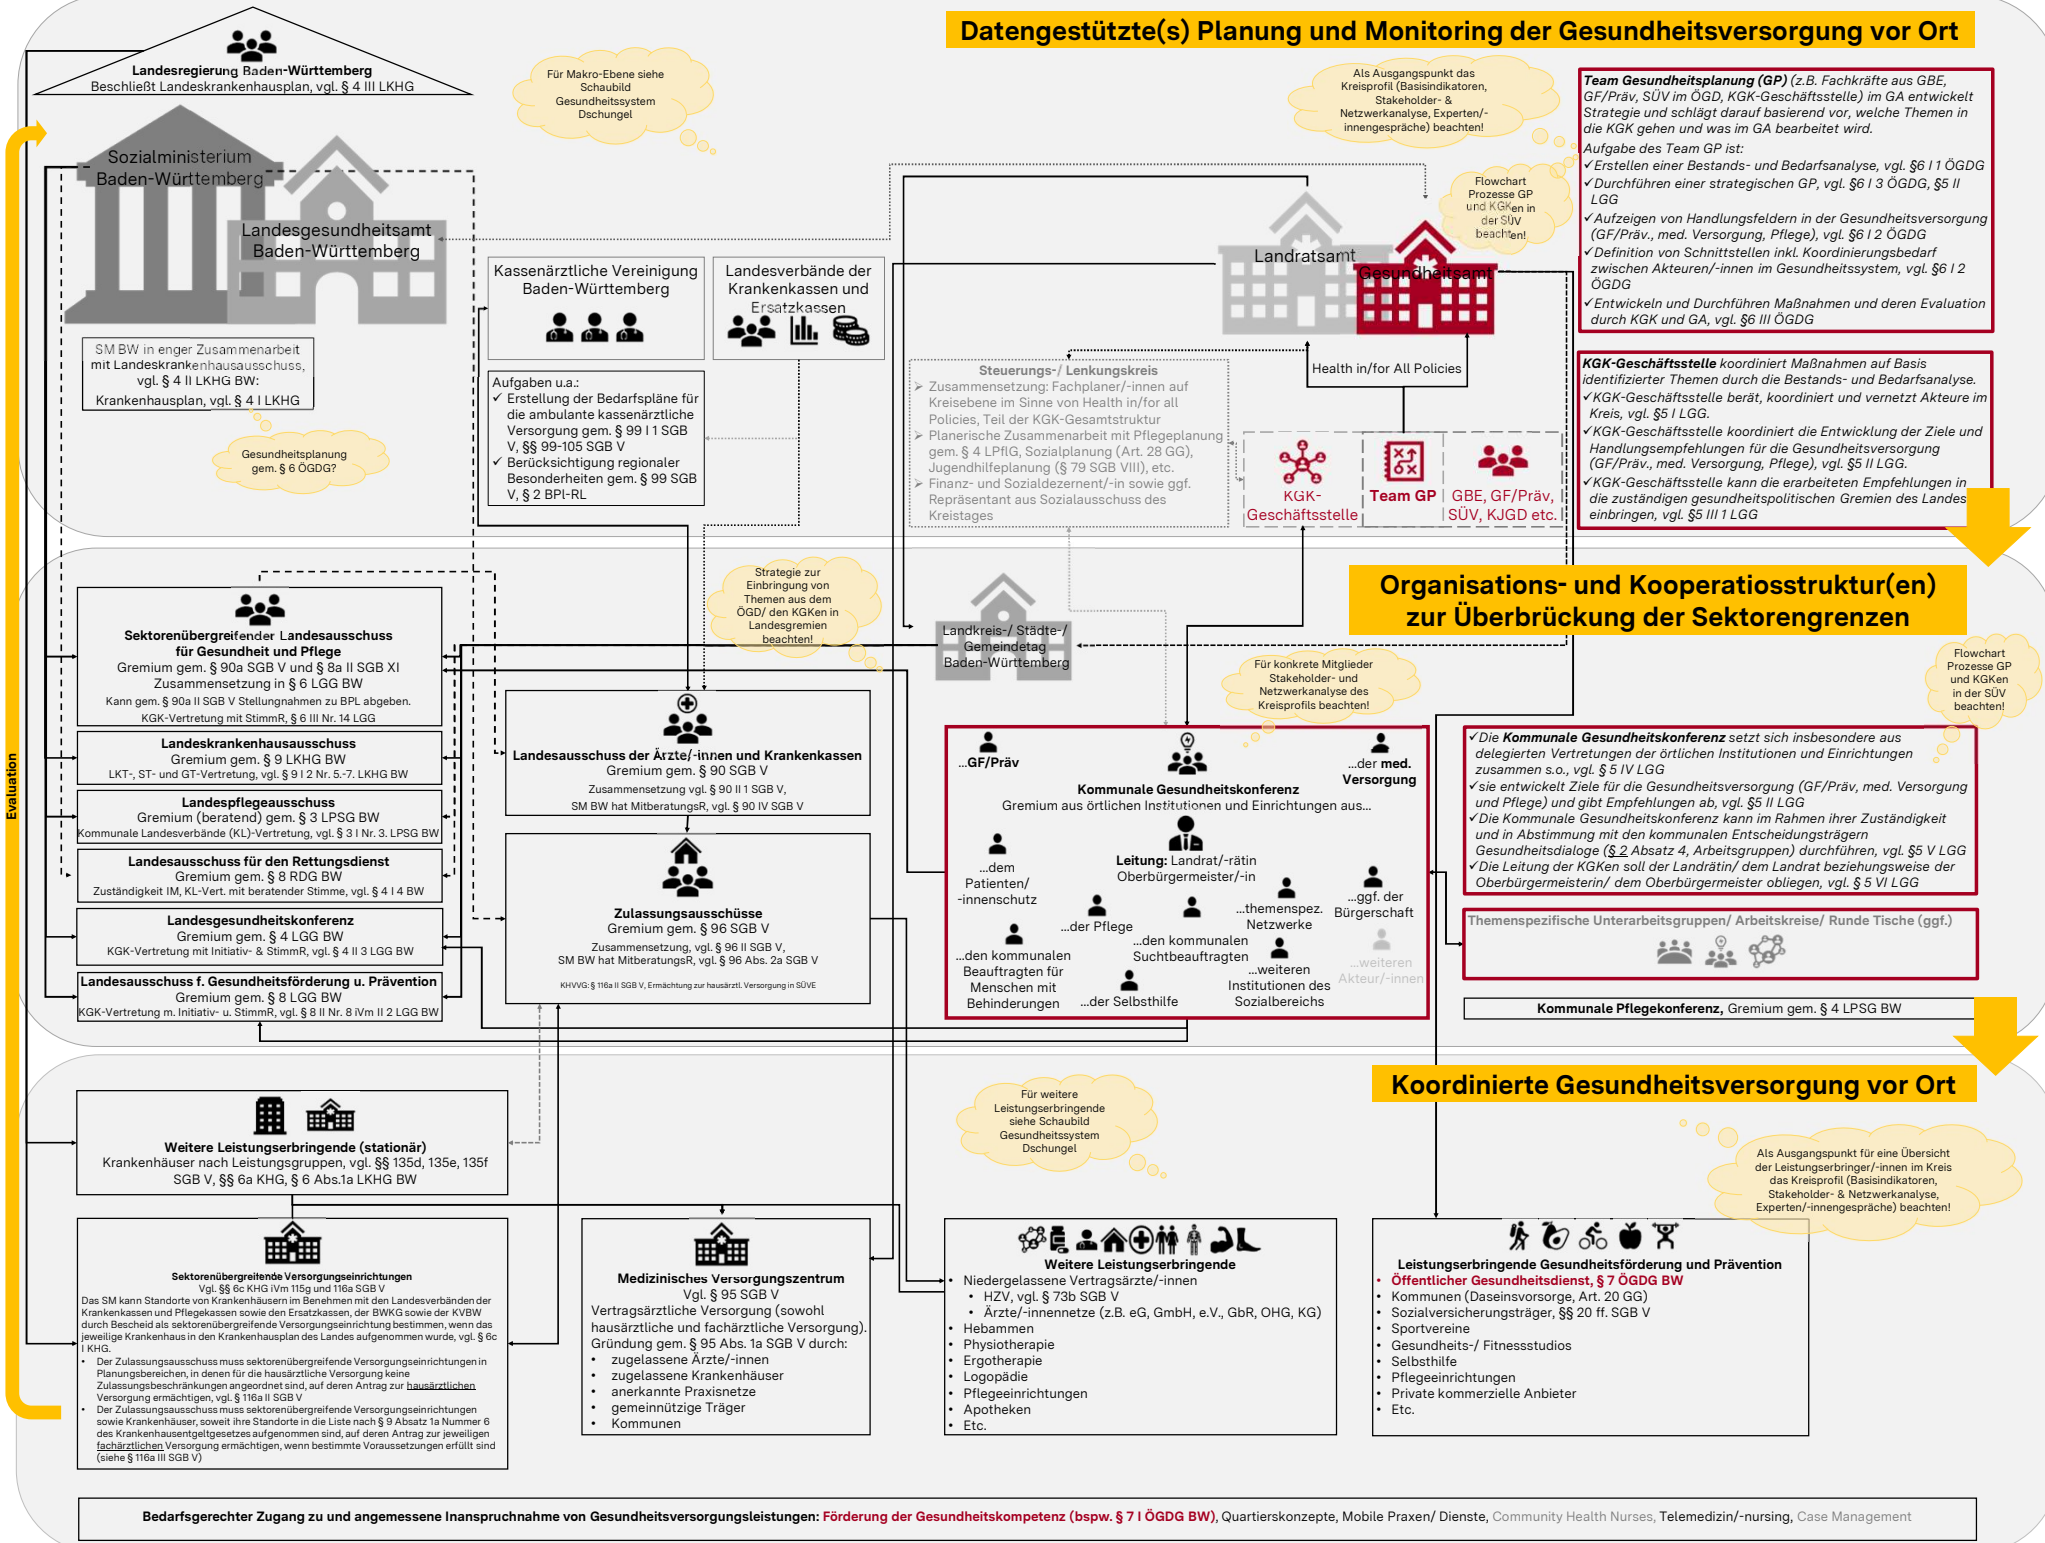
Datengestützte(s) Planung und Monitoring der Gesundheitsversorgung vor Ort

Landesregierung Baden-Württemberg
Beschließt Landeskrankenhausplan, vgl. § 4 III LKHG

Für Makro-Ebene siehe Schaubild Gesundheitssystem Dschungel

Als Ausgangspunkt das Kreisprofil (Basisindikatoren, Stakeholder- & Netzwerkanalyse, Experten/-innengespräche) beachten!

Team Gesundheitsplanung (GP) (z.B. Fachkräfte aus GBE, GF/Präv, SÜV im ÖGD, KGK-Geschäftsstelle) im GA entwickelt Strategie und schlägt darauf basierend vor, welche Themen in die KGK gehen und was im GA bearbeitet wird.
Aufgabe des Team GP ist:
✓Erstellen einer Bestands- und Bedarfsanalyse, vgl. §6 I 1 ÖGDG
✓Durchführen einer strategischen GP, vgl. §6 I 3 ÖGDG, §5 II LGG
✓Aufzeigen von Handlungsfeldern in der Gesundheitsversorgung (GF/Präv., med. Versorgung, Pflege), vgl. §6 I 2 ÖGDG
✓Definition von Schnittstellen inkl. Koordinierungsbedarf zwischen Akteuren/-innen im Gesundheitssystem, vgl. §6 I 2 ÖGDG
✓Entwickeln und Durchführen Maßnahmen und deren Evaluation durch KGK und GA, vgl. §6 III ÖGDG

Sozialministerium Baden-Württemberg

Landesgesundheitsamt Baden-Württemberg

Flowchart Prozesse GP und KGKen in der SÜV beachten!

Landratsamt

Gesundheitsamt

Kassenärztliche Vereinigung Baden-Württemberg

Landesverbände der Krankenkassen und Ersatzkassen

SM BW in enger Zusammenarbeit mit Landeskrankenhausausschuss, vgl. § 4 II LKHG BW: Krankenhausplan, vgl. § 4 I LKHG

Gesundheitsplanung gem. § 6 ÖGDG?

Aufgaben u.a.:
✓ Erstellung der Bedarfspläne für die ambulante kassenärztliche Versorgung gem. § 99 I 1 SGB V, §§ 99-105 SGB V
✓ Berücksichtigung regionaler Besonderheiten gem. § 99 SGB V, § 2 BPl-RL

Steuerungs-/ Lenkungskreis
➢ Zusammensetzung: Fachplaner/-innen auf Kreisebene im Sinne von Health in/for all Policies, Teil der KGK-Gesamtstruktur
➢ Planerische Zusammenarbeit mit Pflegeplanung gem. § 4 LPflG, Sozialplanung (Art. 28 GG), Jugendhilfeplanung (§ 79 SGB VIII), etc.
➢ Finanz- und Sozialdezernent/-in sowie ggf. Repräsentant aus Sozialausschuss des Kreistages

Health in/for All Policies

KGK-Geschäftsstelle

Team GP

GBE, GF/Präv, SÜV, KJGD etc.

KGK-Geschäftsstelle koordiniert Maßnahmen auf Basis identifizierter Themen durch die Bestands- und Bedarfsanalyse.
✓KGK-Geschäftsstelle berät, koordiniert und vernetzt Akteure im Kreis, vgl. §5 I LGG.
✓KGK-Geschäftsstelle koordiniert die Entwicklung der Ziele und Handlungsempfehlungen für die Gesundheitsversorgung (GF/Präv., med. Versorgung, Pflege), vgl. §5 II LGG.
✓KGK-Geschäftsstelle kann die erarbeiteten Empfehlungen in die zuständigen gesundheitspolitischen Gremien des Landes einbringen, vgl. §5 III 1 LGG

Evaluation

Organisations- und Kooperatiosstruktur(en) zur Überbrückung der Sektorengrenzen

Strategie zur Einbringung von Themen aus dem ÖGD/ den KGKen in Landesgremien beachten!

Sektorenübergreifender Landesausschuss für Gesundheit und Pflege
Gremium gem. § 90a SGB V und § 8a II SGB XI
Zusammensetzung in § 6 LGG BW
Kann gem. § 90a II SGB V Stellungnahmen zu BPL abgeben.
KGK-Vertretung mit StimmR, § 6 III Nr. 14 LGG

Landkreis-/ Städte-/ Gemeindetag Baden-Württemberg

Für konkrete Mitglieder Stakeholder- und Netzwerkanalyse des Kreisprofils beachten!

Flowchart Prozesse GP und KGKen in der SÜV beachten!

Landeskrankenhausausschuss
Gremium gem. § 9 LKHG BW
LKT-, ST- und GT-Vertretung, vgl. § 9 I 2 Nr. 5.-7. LKHG BW

Landesausschuss der Ärzte/-innen und Krankenkassen
Gremium gem. § 90 SGB V
Zusammensetzung gem. § 90 II 1 SGB V,
SM BW hat MitberatungsR, vgl. § 90 IV SGB V

Landespflegeausschuss
Gremium (beratend) gem. § 3 LPSG BW
Kommunale Landesverbände (KL)-Vertretung, vgl. § 3 I Nr. 3. LPSG BW

Landesausschuss für den Rettungsdienst
Gremium gem. § 8 RDG BW
Zuständigkeit IM, KL-Vert. mit beratender Stimme, vgl. § 4 I 4 BW

Landesgesundheitskonferenz
Gremium gem. § 4 LGG BW
KGK-Vertretung mit Initiativ- & StimmR, vgl. § 4 II 3 LGG BW

Landesausschuss f. Gesundheitsförderung u. Prävention
Gremium gem. § 8 LGG BW
KGK-Vertretung m. Initiativ- u. StimmR, vgl. § 8 II Nr. 8 iVm II 2 LGG BW

Zulassungsausschüsse
Gremium gem. § 96 SGB V
Zusammensetzung, vgl. § 96 II SGB V,
SM BW hat MitberatungsR, vgl. § 96 Abs. 2a SGB V
KHVVG: § 116a II SGB V, Ermächtung zur hausärztl. Versorgung in SÜVE

...GF/Präv
Kommunale Gesundheitskonferenz
Gremium aus örtlichen Institutionen und Einrichtungen aus...
...der med. Versorgung
...dem Patienten/-innenschutz
Leitung: Landrat/-rätin Oberbürgermeister/-in
...der Pflege
...themenspez. Netzwerke
...ggf. der Bürgerschaft
...den kommunalen Beauftragten für Menschen mit Behinderungen
...den kommunalen Suchtbeauftragten
...der Selbsthilfe
...weiteren Institutionen des Sozialbereichs
...weiteren Akteur/-innen

✓Die Kommunale Gesundheitskonferenz setzt sich insbesondere aus delegierten Vertretungen der örtlichen Institutionen und Einrichtungen zusammen s.o., vgl. § 5 IV LGG
✓sie entwickelt Ziele für die Gesundheitsversorgung (GF/Präv, med. Versorgung und Pflege) und gibt Empfehlungen ab, vgl. §5 II LGG
✓Die Kommunale Gesundheitskonferenz kann im Rahmen ihrer Zuständigkeit und in Abstimmung mit den kommunalen Entscheidungsträgern Gesundheitsdialoge (§ 2 Absatz 4, Arbeitsgruppen) durchführen, vgl. §5 V LGG
✓Die Leitung der KGKen soll der Landrätin/ dem Landrat beziehungsweise der Oberbürgermeisterin/ dem Oberbürgermeister obliegen, vgl. § 5 VI LGG

Themenspezifische Unterarbeitsgruppen/ Arbeitskreise/ Runde Tische (ggf.)

Kommunale Pflegekonferenz, Gremium gem. § 4 LPSG BW

Koordinierte Gesundheitsversorgung vor Ort

Für weitere Leistungserbringende siehe Schaubild Gesundheitssystem Dschungel

Als Ausgangspunkt für eine Übersicht der Leistungserbringer/-innen im Kreis das Kreisprofil (Basisindikatoren, Stakeholder- & Netzwerkanalyse, Experten/-innengespräche) beachten!

Weitere Leistungserbringende (stationär)
Krankenhäuser nach Leistungsgruppen, vgl. §§ 135d, 135e, 135f SGB V, §§ 6a KHG, § 6 Abs.1a LKHG BW

Sektorenübergreifende Versorgungseinrichtungen
Vgl. §§ 6c KHG iVm 115g und 116a SGB V
Das SM kann Standorte von Krankenhäusern im Benehmen mit den Landesverbänden der Krankenkassen und Pflegekassen sowie den Ersatzkassen, der BWKG sowie der KVBW durch Bescheid als sektorenübergreifende Versorgungseinrichtung bestimmen, wenn das jeweilige Krankenhaus in den Krankenhausplan des Landes aufgenommen wurde, vgl. § 6c I KHG.
• Der Zulassungsausschuss muss sektorenübergreifende Versorgungseinrichtungen in Planungsbereichen, in denen für die hausärztliche Versorgung keine Zulassungsbeschränkungen angeordnet sind, auf deren Antrag zur hausärztlichen Versorgung ermächtigen, vgl. § 116a II SGB V
• Der Zulassungsausschuss muss sektorenübergreifende Versorgungseinrichtungen sowie Krankenhäuser, soweit ihre Standorte in die Liste nach § 9 Absatz 1a Nummer 6 des Krankenhausentgeltgesetzes aufgenommen sind, auf deren Antrag zur jeweiligen fachärztlichen Versorgung ermächtigen, wenn bestimmte Voraussetzungen erfüllt sind (siehe § 116a III SGB V)

Medizinisches Versorgungszentrum
Vgl. § 95 SGB V
Vertragsärztliche Versorgung (sowohl hausärztliche und fachärztliche Versorgung).
Gründung gem. § 95 Abs. 1a SGB V durch:
• zugelassene Ärzte/-innen
• zugelassene Krankenhäuser
• anerkannte Praxisnetze
• gemeinnützige Träger
• Kommunen

Weitere Leistungserbringende
• Niedergelassene Vertragsärzte/-innen
 • HZV, vgl. § 73b SGB V
 • Ärzte/-innennetze (z.B. eG, GmbH, e.V., GbR, OHG, KG)
• Hebammen
• Physiotherapie
• Ergotherapie
• Logopädie
• Pflegeeinrichtungen
• Apotheken
• Etc.

Leistungserbringende Gesundheitsförderung und Prävention
• Öffentlicher Gesundheitsdienst, § 7 ÖGDG BW
• Kommunen (Daseinsvorsorge, Art. 20 GG)
• Sozialversicherungsträger, §§ 20 ff. SGB V
• Sportvereine
• Gesundheits-/ Fitnessstudios
• Selbsthilfe
• Pflegeeinrichtungen
• Private kommerzielle Anbieter
• Etc.

Bedarfsgerechter Zugang zu und angemessene Inanspruchnahme von Gesundheitsversorgungsleistungen: Förderung der Gesundheitskompetenz (bspw. § 7 I ÖGDG BW), Quartierskonzepte, Mobile Praxen/ Dienste, Community Health Nurses, Telemedizin/-nursing, Case Management